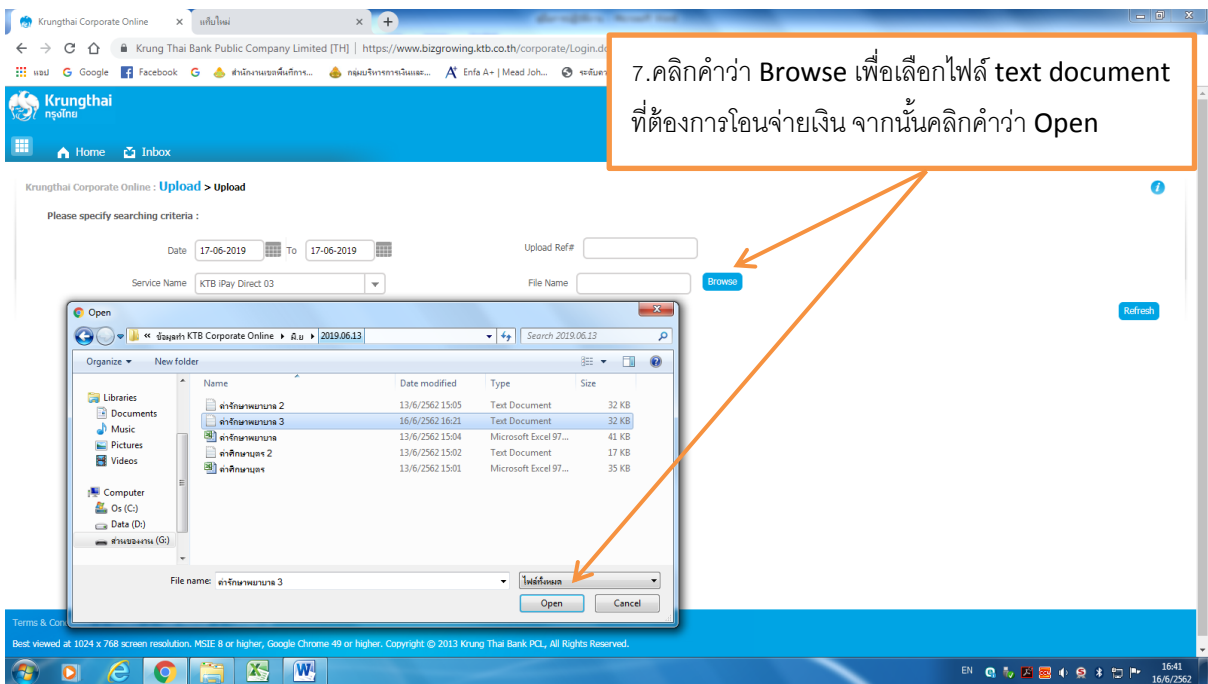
Krungthai Corporate Online × แท็บใหม่ ×

Krung Thai Bank Public Company Limited [TH] | https://www.bizgrowing.ktb.co.th/corporate/Login.do

แอป Google Facebook สำนักงานเขตพื้นที่การ... กลุ่มบริหารการเงินและ... Enfa A+ | Mead Joh... ระดับคา

Krungthai กรุงไทย

Home Inbox

7.คลิกคำว่า Browse เพื่อเลือกไฟล์ text document ที่ต้องการโอนจ่ายเงิน จากนั้นคลิกคำว่า Open

Krungthai Corporate Online : Upload > Upload

Please specify searching criteria :

Date 17-06-2019 To 17-06-2019

Upload Ref#

Service Name KTB iPay Direct 03

File Name Browse

Refresh

Open

« ข้อมูลเก่า KTB Corporate Online ▸ มิ.ย ▸ 2019.06.13

Search 2019.06.13

Organize ▾ New folder

| Name | Date modified | Type | Size |
|---|---|---|---|
| ค่ารักษาพยาบาล 2 | 13/6/2562 15:05 | Text Document | 32 KB |
| ค่ารักษาพยาบาล 3 | 16/6/2562 16:21 | Text Document | 32 KB |
| ค่ารักษาพยาบาล | 13/6/2562 15:04 | Microsoft Excel 97... | 41 KB |
| ค่าศึกษาบุตร 2 | 13/6/2562 15:02 | Text Document | 17 KB |
| ค่าศึกษาบุตร | 13/6/2562 15:01 | Microsoft Excel 97... | 35 KB |

Libraries
Documents
Music
Pictures
Videos
Computer
Os (C:)
Data (D:)
ส่วนของงาน (G:)

File name: ค่ารักษาพยาบาล 3

ไฟล์ทั้งหมด

Open Cancel

Terms & Con

Best viewed at 1024 x 768 screen resolution. MSIE 8 or higher, Google Chrome 49 or higher. Copyright © 2013 Krung Thai Bank PCL, All Rights Reserved.

EN 16:41 16/6/2562